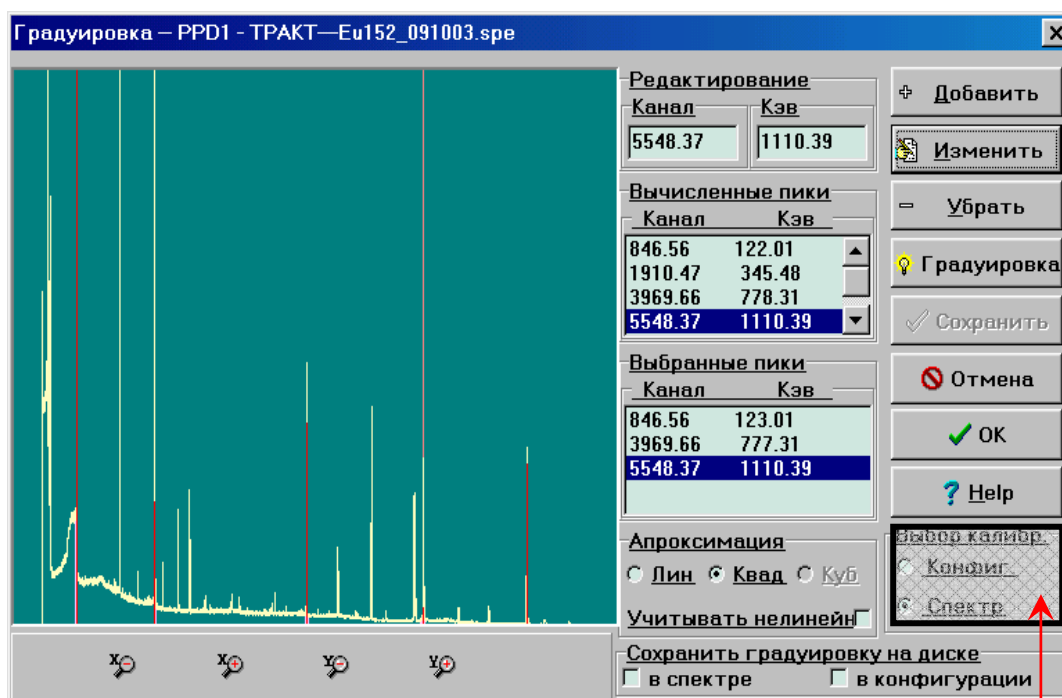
Градуировка – PPD1 - ТРАКТ—Eu152_091003.spe

Редактирование
Канал
5548.37
Кэв
1110.39

Вычисленные пики
Канал Кэв
846.56 122.01
1910.47 345.48
3969.66 778.31
5548.37 1110.39

Выбранные пики
Канал Кэв
846.56 123.01
3969.66 777.31
5548.37 1110.39

Апроксимация
Лин Квад Куб
Учитывать нелинейн

Сохранить градуировку на диске
в спектре
в конфигурации

Добавить
Изменить
Убрать
Градуировка
Сохранить
Отмена
OK
Help

Выбор калибр.
Конфиг.
Спектр

X X Y Y